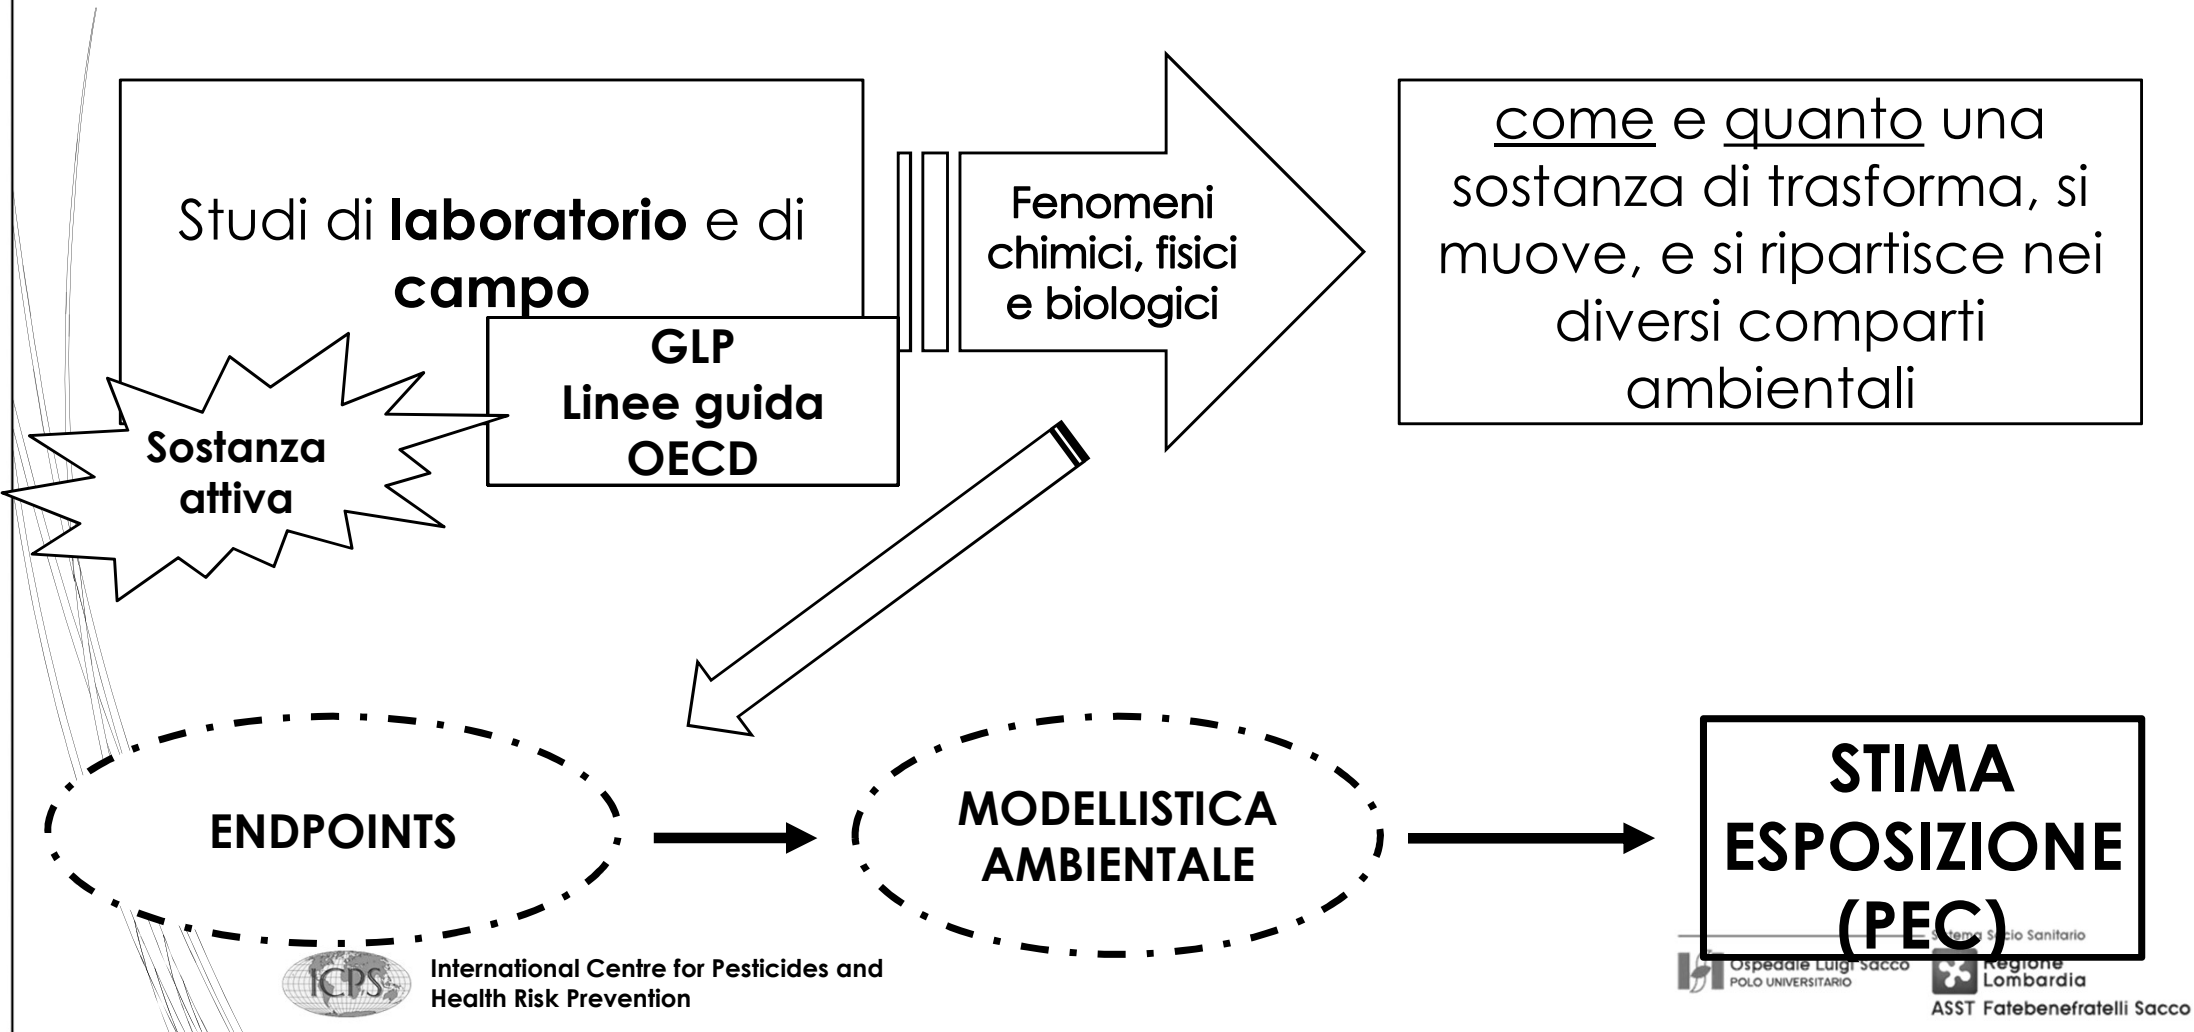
Studi di **laboratorio** e di **campo**

GLP
Linee guida
OECD

Sostanza attiva

Fenomeni chimici, fisici e biologici

come e quanto una sostanza di trasforma, si muove, e si ripartisce nei diversi comparti ambientali

ENDPOINTS

MODELLISTICA AMBIENTALE

STIMA ESPOSIZIONE (PEC)

ICPS International Centre for Pesticides and Health Risk Prevention

Sistema Socio Sanitario
Ospedale Luigi Sacco POLO UNIVERSITARIO
Regione Lombardia
ASST Fatebenefratelli Sacco